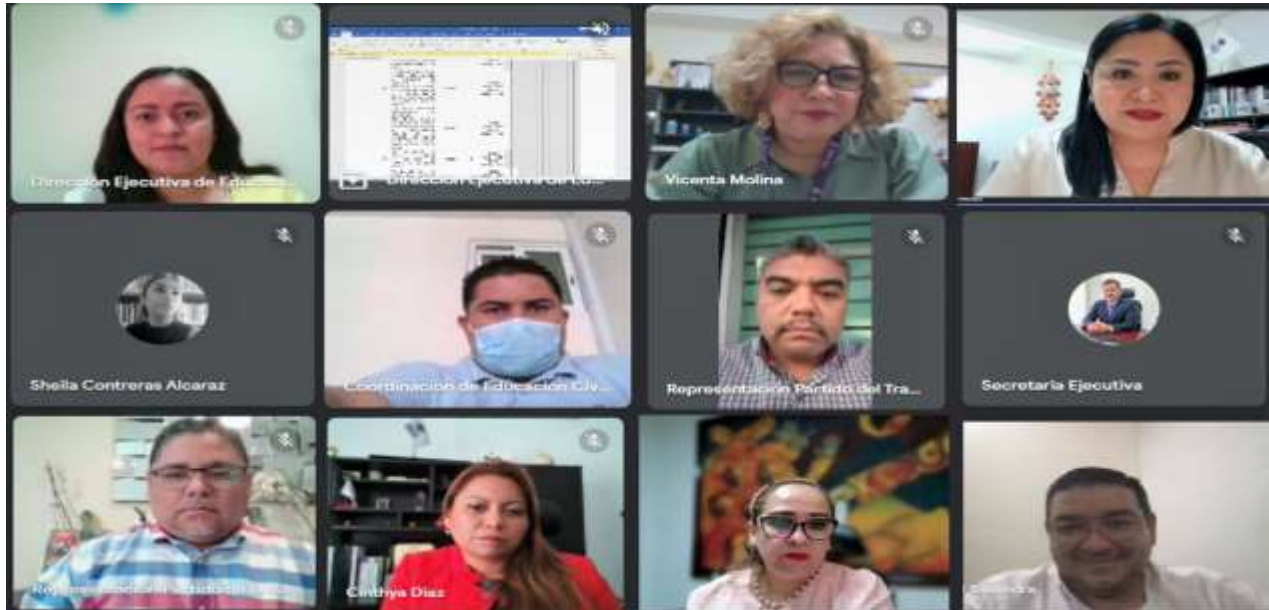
Dirección Ejecutiva de Edu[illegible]

Dirección Ejecutiva de Ed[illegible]

Vicenta Molina

Sheila Contreras Alcaraz

Coordinación de Educación Cív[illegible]

Representación Partido del Tra...

Secretaría Ejecutiva

Re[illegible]

Cinthya Díaz

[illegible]